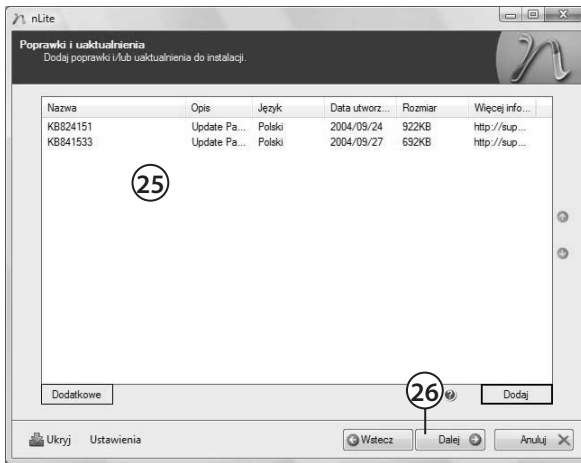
nLite

Poprawki i uaktualnienia
Dodaj poprawki i/lub uaktualnienia do instalacji.

| Nazwa | Opis | Język | Data utworz... | Rozmiar | Więcej info... |
|---|---|---|---|---|---|
| KB824151 | Update Pa... | Polski | 2004/09/24 | 922KB | http://sup... |
| KB841533 | Update Pa... | Polski | 2004/09/27 | 692KB | http://sup... |

25

Dodatkowe

26

Dodaj

Ukryj Ustawienia

Wstecz Dalej Anuluj